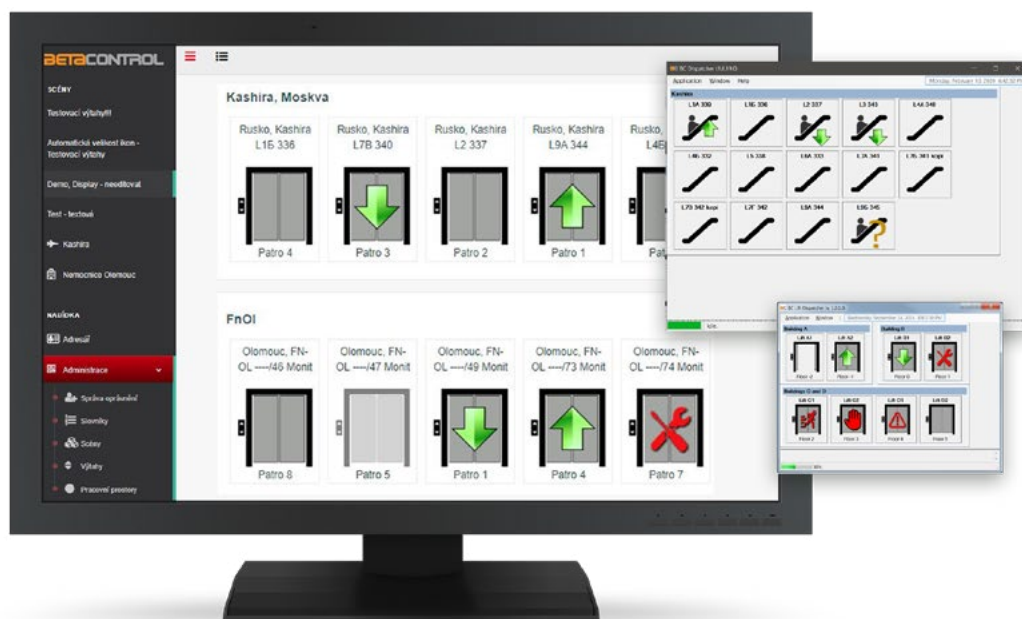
BETACONTROL

SCÉNY
Testovací výtahy!!!
Automatický velikost ikon - Testovací výtahy
Demo, Display - needitovat
Test - testová
Kashira
Nemocnice Olomouc

NABÍDKA
Adresář
Administrace
Správa oprávnění
Slovníky
Sobey
Výtahy
Pracovní prostory

Kashira, Moskva

Rusko, Kashira L1Б 336
Patro 4

Rusko, Kashira L7B 340
Patro 3

Rusko, Kashira L2 337
Patro 2

Rusko, Kashira L9A 344
Patro 1

Rusko, Kashira L4E
Pat

FnOl

Olomouc, FN-OL ----/46 Monit
Patro 8

Olomouc, FN-OL ----/47 Monit
Patro 5

Olomouc, FN-OL ----/49 Monit
Patro 1

Olomouc, FN-OL ----/73 Monit
Patro 4

Olomouc, FN-OL ----/74 Monit
Patro 7

BC Dispatcher (ULEKO)
Application Window Help
Monday, February 10, 2020 4:42:32 PM
Kashira
L1A 330
L1Б 336
L2 337
L3 343
L4A 348
L4Б 332
L5 338
L6A 333
L7A 349
L7Б 341 kopi
L7Б 342 kopi
L2Г 342
L9A 344
L9Б 345
50%

BC Dispatcher (ULEKO)
Application Window
Building A
Lift A1
Lift A2
Floor 2
Floor 4
Building B
Lift B1
Lift B2
Floor 0
Floor 1
Buildings C and D
Lift C1
Lift C2
Lift D1
Lift D2
Floor 2
Floor 3
Floor 6
Floor 5
50%